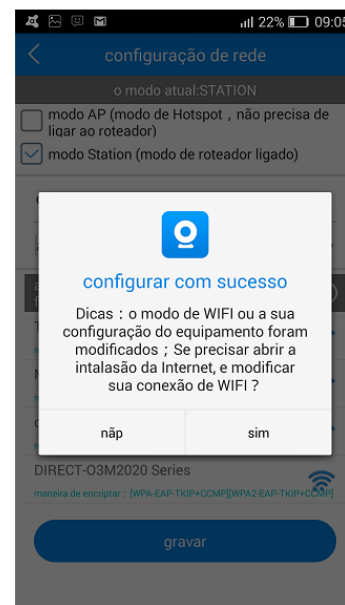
22% 09:05

configuração de rede

o modo atual:STATION

modo AP (modo de Hotspot，não precisa de ligar ao roteador)

modo Station (modo de roteador ligado)

configurar com sucesso

Dicas：o modo de WIFI ou a sua configuração do equipamento foram modificados；Se precisar abrir a intalasão da Internet, e modificar sua conexão de WIFI？

nãp

sim

DIRECT-O3M2020 Series

maneira de encriptar：[WPA-EAP-TKIP+CCMP][WPA2-EAP-TKIP+CCMP]

gravar